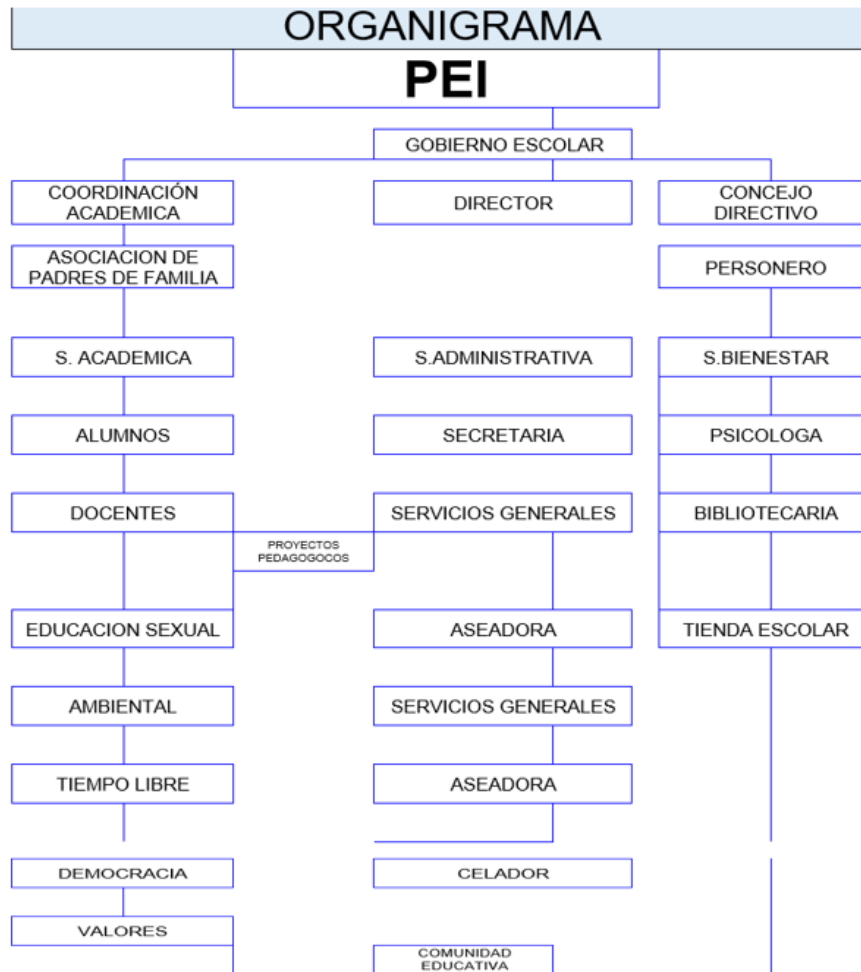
ORGANIGRAMA

PEI

GOBIERNO ESCOLAR

COORDINACIÓN ACADEMICA

DIRECTOR

CONCEJO DIRECTIVO

ASOCIACION DE PADRES DE FAMILIA

PERSONERO

S. ACADEMICA

S.ADMINISTRATIVA

S.BIENESTAR

ALUMNOS

SECRETARIA

PSICOLOGA

DOCENTES

SERVICIOS GENERALES

BIBLIOTECARIA

PROYECTOS PEDAGOGOCOS

EDUCACION SEXUAL

ASEADORA

TIENDA ESCOLAR

AMBIENTAL

SERVICIOS GENERALES

TIEMPO LIBRE

ASEADORA

DEMOCRACIA

CELADOR

VALORES

COMUNIDAD EDUCATIVA